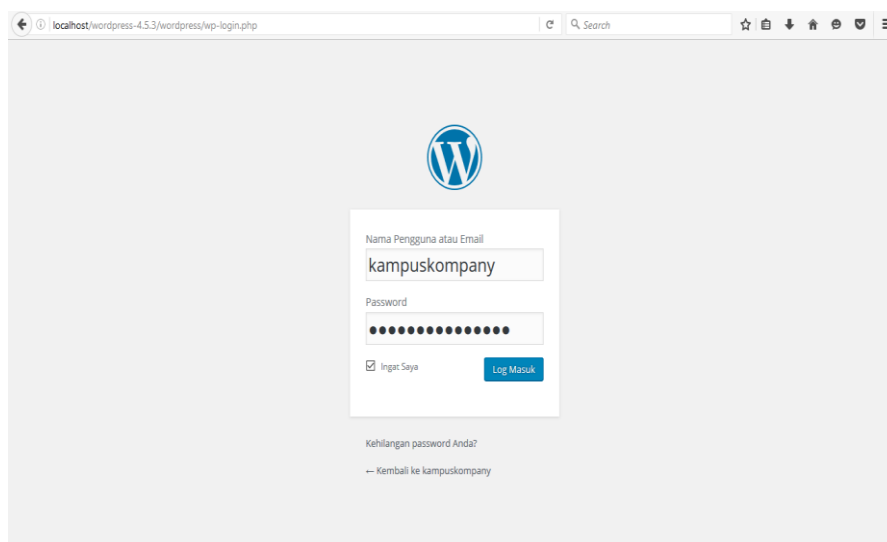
localhost/wordpress-4.5.3/wordpress/wp-login.php

Search

Nama Pengguna atau Email

kampuskompany

Password

●●●●●●●●●●●●●●●

Ingat Saya

Log Masuk

Kehilangan password Anda?

← Kembali ke kampuskompany